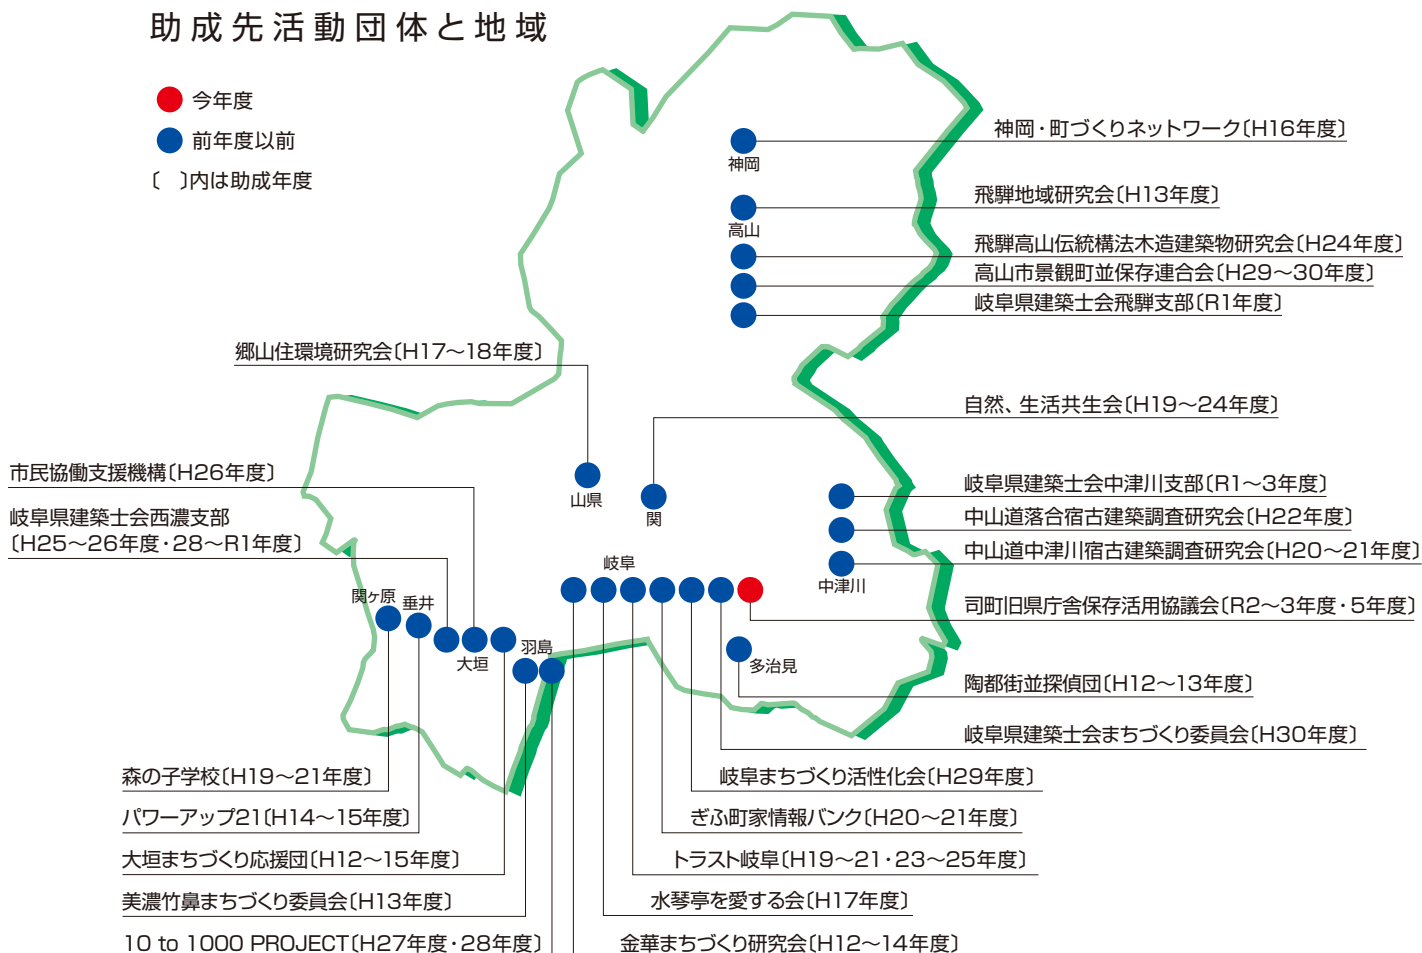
助成先活動団体と地域

今年度

前年度以前

〔 〕内は助成年度

神岡・町づくりネットワーク〔H16年度〕

神岡

飛騨地域研究会〔H13年度〕

高山

飛騨高山伝統構法木造建築物研究会〔H24年度〕

高山市景観町並保存連合会〔H29～30年度〕

岐阜県建築士会飛騨支部〔R1年度〕

郷山住環境研究会〔H17～18年度〕

自然、生活共生会〔H19～24年度〕

市民協働支援機構〔H26年度〕

山県

関

岐阜県建築士会中津川支部〔R1～3年度〕

岐阜県建築士会西濃支部〔H25～26年度・28～R1年度〕

中山道落合宿古建築調査研究会〔H22年度〕

中山道中津川宿古建築調査研究会〔H20～21年度〕

岐阜

中津川

関ケ原

垂井

司町旧県庁舎保存活用協議会〔R2～3年度・5年度〕

羽島

大垣

多治見

陶都街並探偵団〔H12～13年度〕

岐阜県建築士会まちづくり委員会〔H30年度〕

森の子学校〔H19～21年度〕

岐阜まちづくり活性化会〔H29年度〕

パワーアップ21〔H14～15年度〕

ぎふ町家情報バンク〔H20～21年度〕

大垣まちづくり応援団〔H12～15年度〕

トラスト岐阜〔H19～21・23～25年度〕

美濃竹鼻まちづくり委員会〔H13年度〕

水琴亭を愛する会〔H17年度〕

10 to 1000 PROJECT〔H27年度・28年度〕

金華まちづくり研究会〔H12～14年度〕